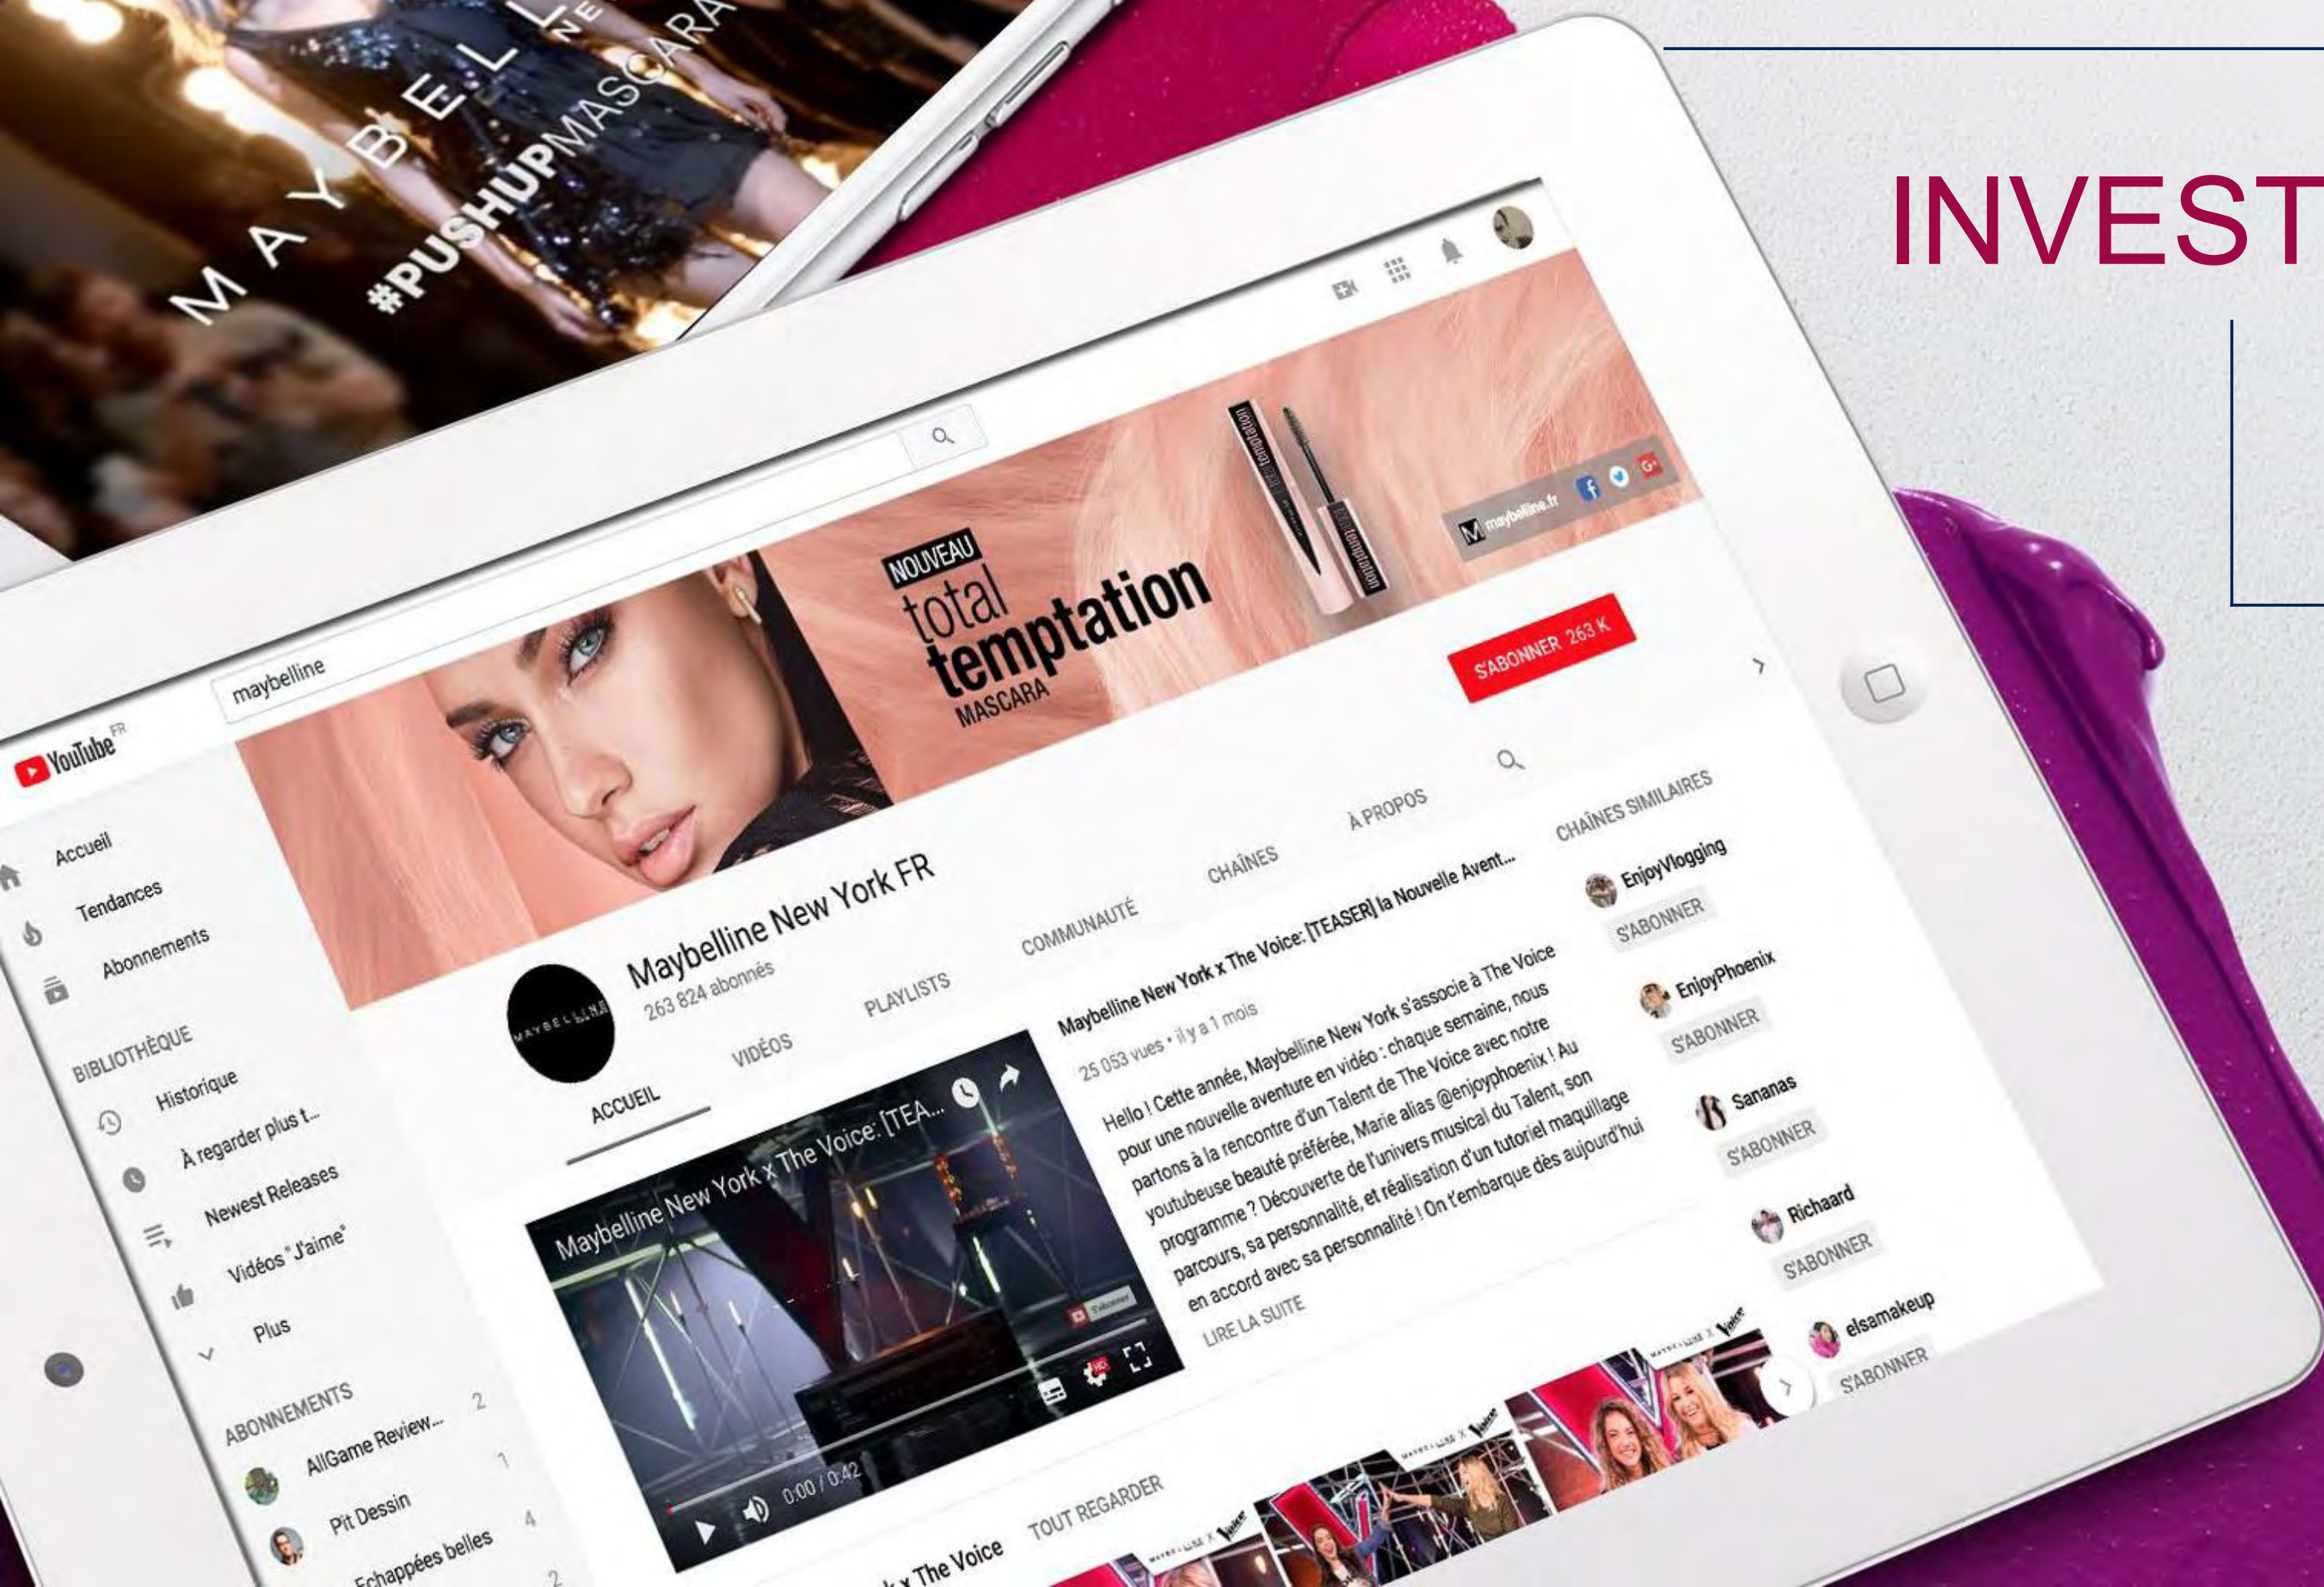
MAYBELLINE NEW YORK
#PUSHUPMASCARA

INVEST

YouTube FR
maybelline

Accueil
Tendances
Abonnements
BIBLIOTHÈQUE
Historique
À regarder plus t...
Newest Releases
Vidéos "J'aime"
Plus
ABONNEMENTS
AllGame Review... 2
Pit Dessin 1
Échappées belles 4

NOUVEAU
total temptation
MASCARA
maybelline.fr

S'ABONNER 263 K

Maybelline New York FR
263 824 abonnés

ACCUEIL
VIDÉOS
PLAYLISTS
COMMUNAUTÉ
CHAÎNES
À PROPOS

Maybelline New York x The Voice: [TEA...
0:00 / 0:42

Maybelline New York x The Voice: [TEASER] la Nouvelle Avent...
25 053 vues • il y a 1 mois
Hello ! Cette année, Maybelline New York s'associe à The Voice pour une nouvelle aventure en vidéo : chaque semaine, nous partons à la rencontre d'un Talent de The Voice avec notre youtubeuse beauté préférée, Marie alias @enjoyphoenix ! Au programme ? Découverte de l'univers musical du Talent, son parcours, sa personnalité, et réalisation d'un tutoriel maquillage en accord avec sa personnalité ! On t'embarque dès aujourd'hui
LIRE LA SUITE

CHAÎNES SIMILAIRES
EnjoyVlogging
S'ABONNER
EnjoyPhoenix
S'ABONNER
Sananas
S'ABONNER
Richaard
S'ABONNER
elsamakeup
S'ABONNER

x The Voice
TOUT REGARDER